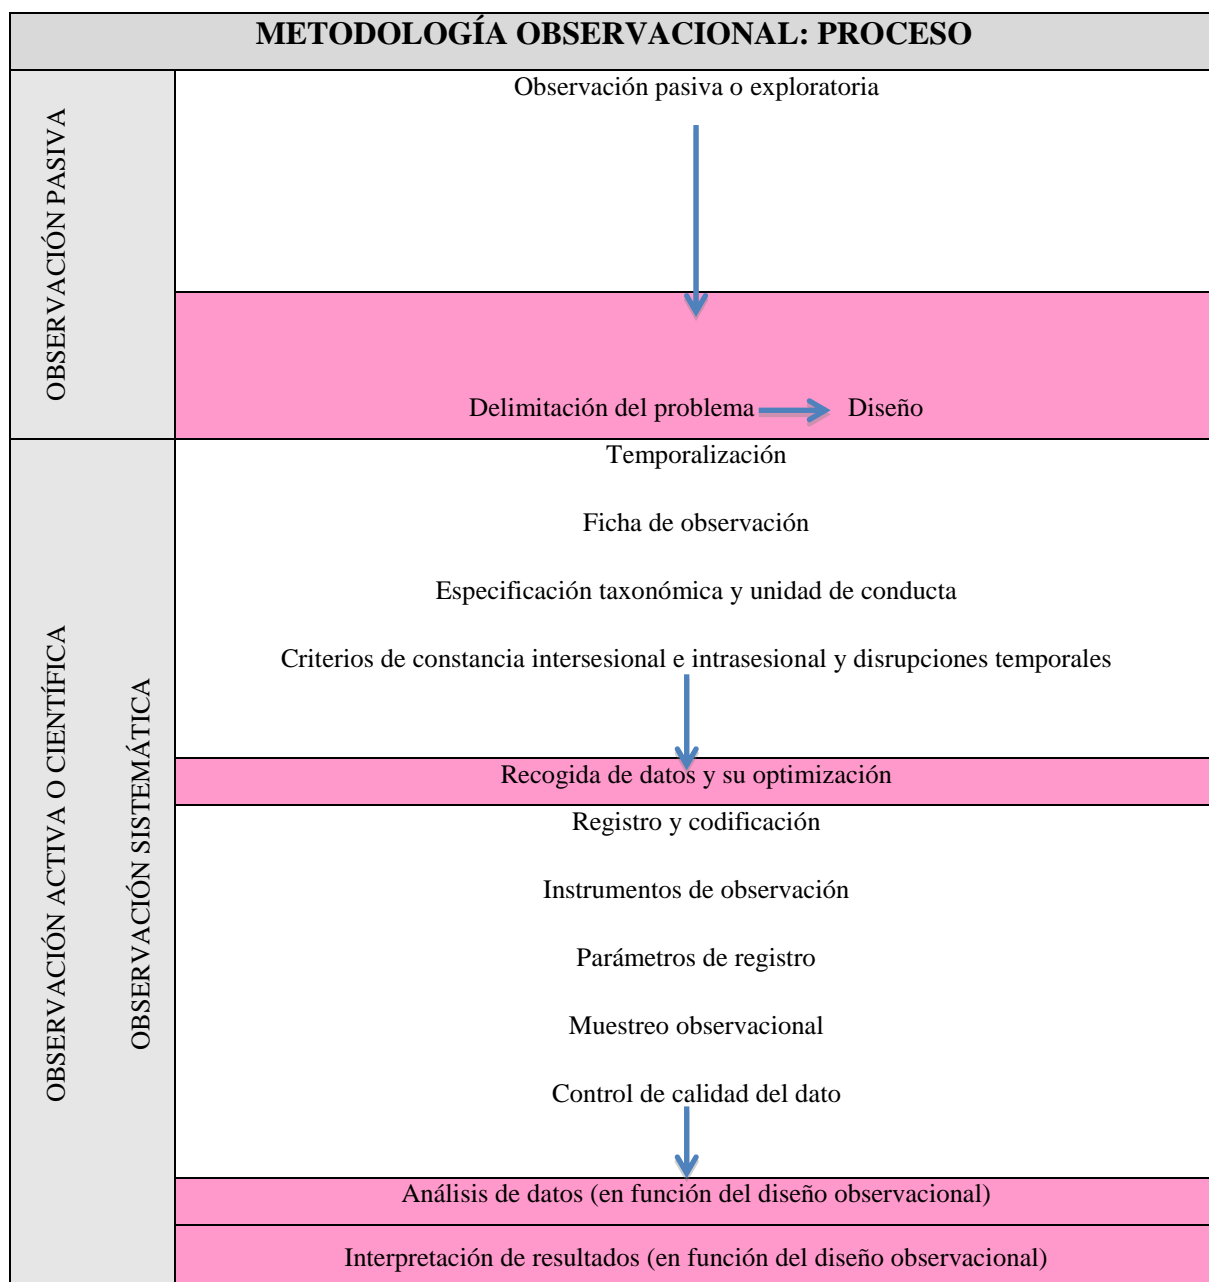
METODOLOGÍA OBSERVACIONAL: PROCESO

OBSERVACIÓN PASIVA

Observación pasiva o exploratoria

Delimitación del problema → Diseño

OBSERVACIÓN ACTIVA O CIENTÍFICA

OBSERVACIÓN SISTEMÁTICA

Temporalización

Ficha de observación

Especificación taxonómica y unidad de conducta

Criterios de constancia intersesional e intrasesional y disrupciones temporales

Recogida de datos y su optimización

Registro y codificación

Instrumentos de observación

Parámetros de registro

Muestreo observacional

Control de calidad del dato

Análisis de datos (en función del diseño observacional)

Interpretación de resultados (en función del diseño observacional)